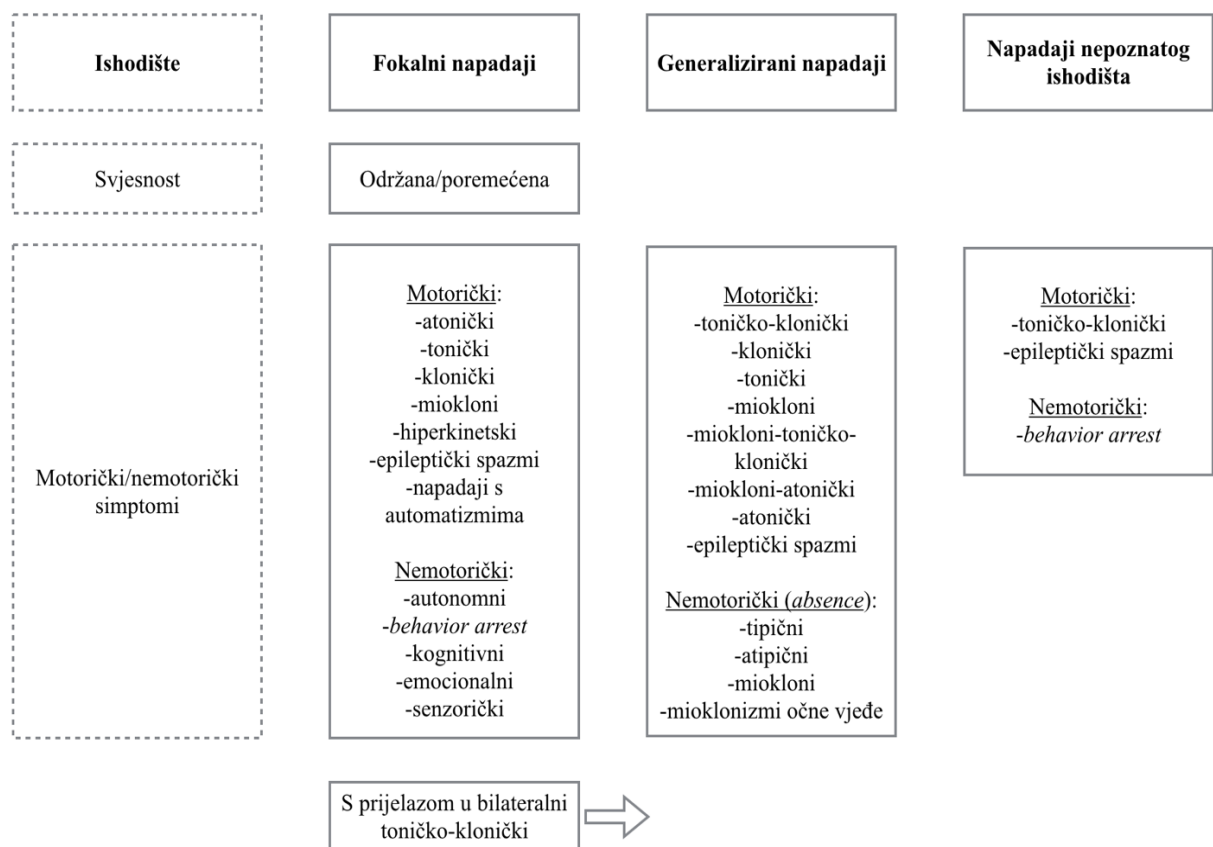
Ishodište

Fokalni napadaji

Generalizirani napadaji

Napadaji nepoznatog ishodišta

Svjesnost

Održana/poremećena

Motorički/nemotorički simptomi

Motorički:
-atonički
-tonički
-klonički
-miokloni
-hiperkinetski
-epileptički spazmi
-napadaji s automatizmima

Nemotorički:
-autonomni
-behavior arrest
-kognitivni
-emocionalni
-senzorički

Motorički:
-toničko-klonički
-klonički
-tonički
-miokloni
-miokloni-toničko-klonički
-miokloni-atonički
-atonički
-epileptički spazmi

Nemotorički (absence):
-tipični
-atipični
-miokloni
-mioklonizmi očne vjeđe

Motorički:
-toničko-klonički
-epileptički spazmi

Nemotorički:
-behavior arrest

S prijelazom u bilateralni toničko-klonički